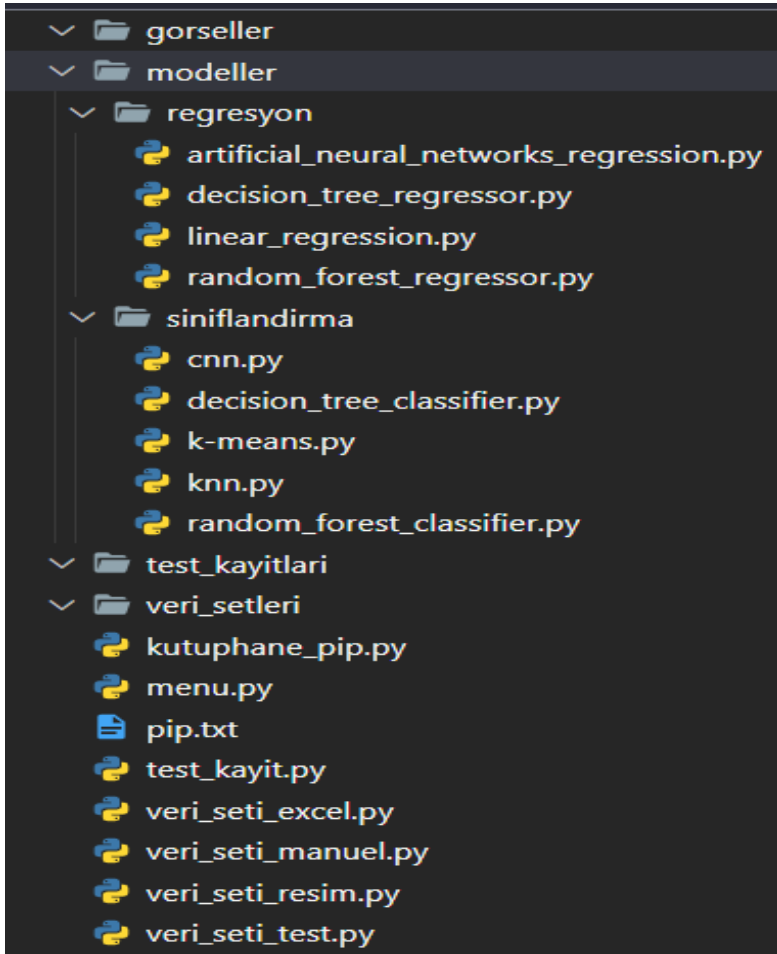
gorseller
modeller
regresyon
artificial_neural_networks_regression.py
decision_tree_regressor.py
linear_regression.py
random_forest_regressor.py
siniflandirma
cnn.py
decision_tree_classifier.py
k-means.py
knn.py
random_forest_classifier.py
test_kayitlari
veri_setleri
kutuphane_pip.py
menu.py
pip.txt
test_kayit.py
veri_seti_excel.py
veri_seti_manuel.py
veri_seti_resim.py
veri_seti_test.py